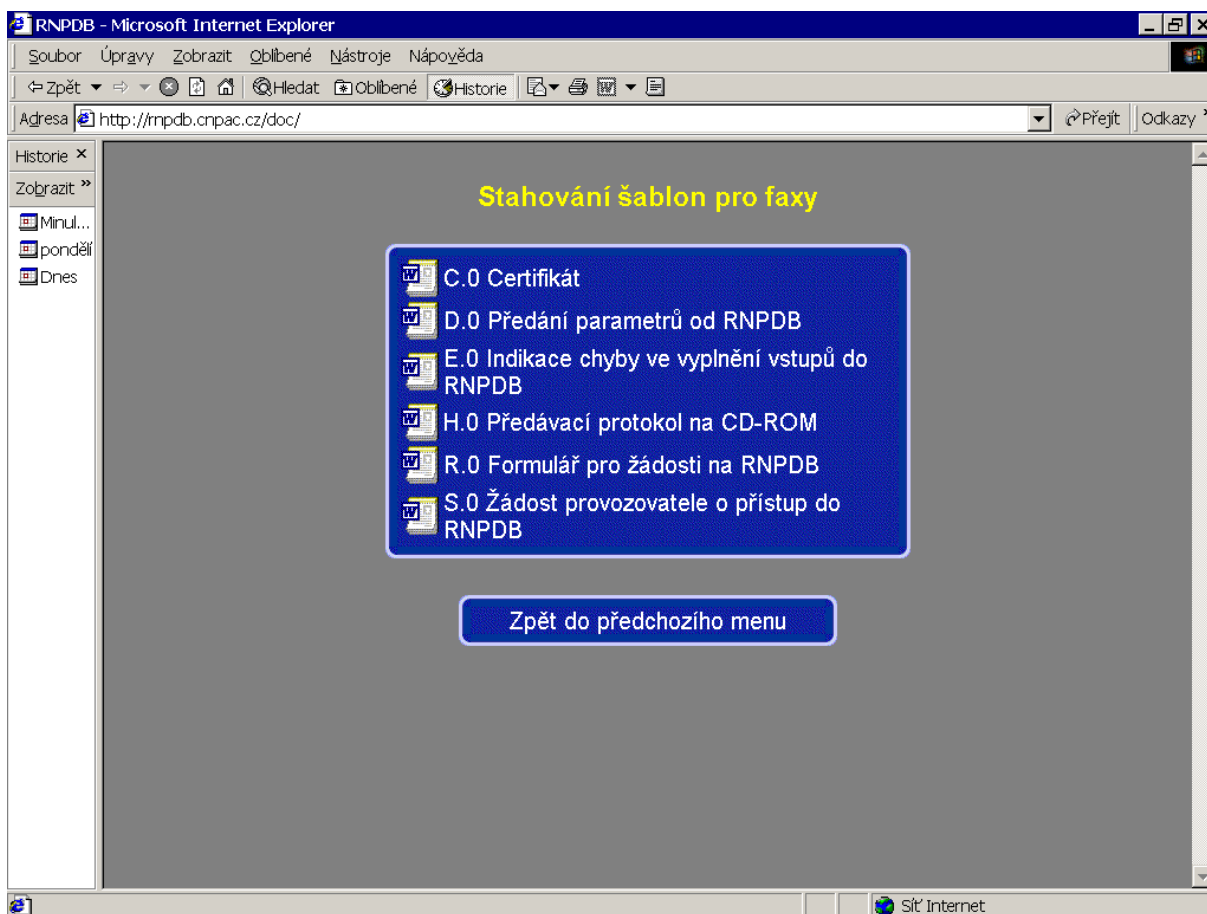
RNPDB - Microsoft Internet Explorer

Soubor Úpravy Zobrazit Oblíbené Nástroje Nápověda

Zpět Hledat Oblíbené Historie

Adresa http://rnpdb.cnpac.cz/doc/ Přejít Odkazy

Historie ×
Zobrazit »
Minul...
pondělí
Dnes

Stahování šablon pro faxy

C.0 Certifikát
D.0 Předání parametrů od RNPDB
E.0 Indikace chyby ve vyplnění vstupů do RNPDB
H.0 Předávací protokol na CD-ROM
R.0 Formulář pro žádosti na RNPDB
S.0 Žádost provozovatele o přístup do RNPDB

Zpět do předchozího menu

Síť Internet